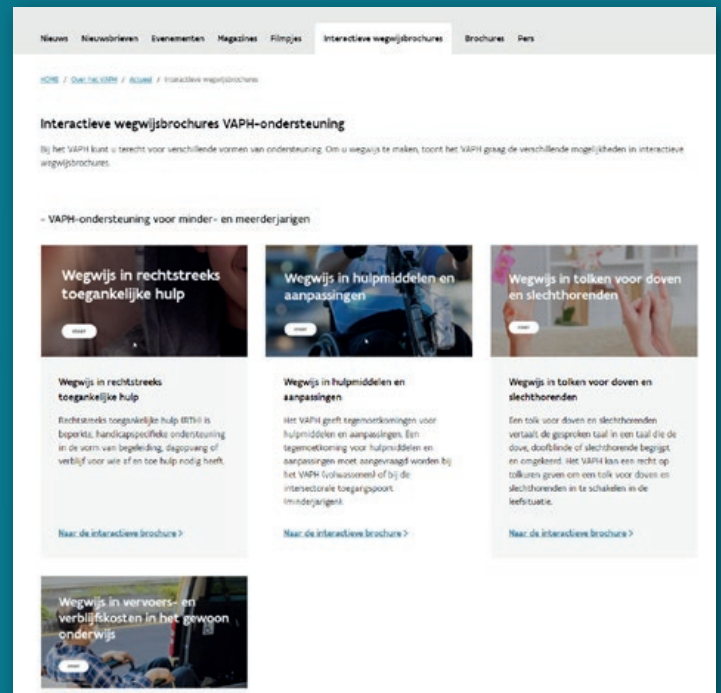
Nieuws Nieuwsbrieven Evenementen Magazines Filmpjes Interactieve wegwijsbrochures Brochures Pers

HOME / Over het VAPH / Actueel / Interactieve wegwijsbrochures

Interactieve wegwijsbrochures VAPH-ondersteuning

Bij het VAPH kunt u terecht voor verschillende vormen van ondersteuning. Om u wegwijs te maken, toont het VAPH graag de verschillende mogelijkheden in interactieve wegwijsbrochures.

- VAPH-ondersteuning voor minder- en meerderjarigen

Wegwijs in rechtstreeks toegankelijke hulp

START

Wegwijs in rechtstreeks toegankelijke hulp

Rechtstreeks toegankelijke hulp (RTH) is beperkte, handicapspecifieke ondersteuning in de vorm van begeleiding, dagopvang of verblijf voor wie af en toe hulp nodig heeft.

Naar de interactieve brochure >

Wegwijs in hulpmiddelen en aanpassingen

START

Wegwijs in hulpmiddelen en aanpassingen

Het VAPH geeft tegemoetkomingen voor hulpmiddelen en aanpassingen. Een tegemoetkoming voor hulpmiddelen en aanpassingen moet aangevraagd worden bij het VAPH (volwassenen) of bij de intersectorale toegangspoort (minderjarigen).

Naar de interactieve brochure >

Wegwijs in tolken voor doven en slechthorenden

START

Wegwijs in tolken voor doven en slechthorenden

Een tolk voor doven en slechthorenden vertaalt de gesproken taal in een taal die de dove, doofblinde of slechthorende begrijpt en omgekeerd. Het VAPH kan een recht op tolkuren geven om een tolk voor doven en slechthorenden in te schakelen in de leefsituatie.

Naar de interactieve brochure >

Wegwijs in vervoers- en verblijfskosten in het gewoon onderwijs

START